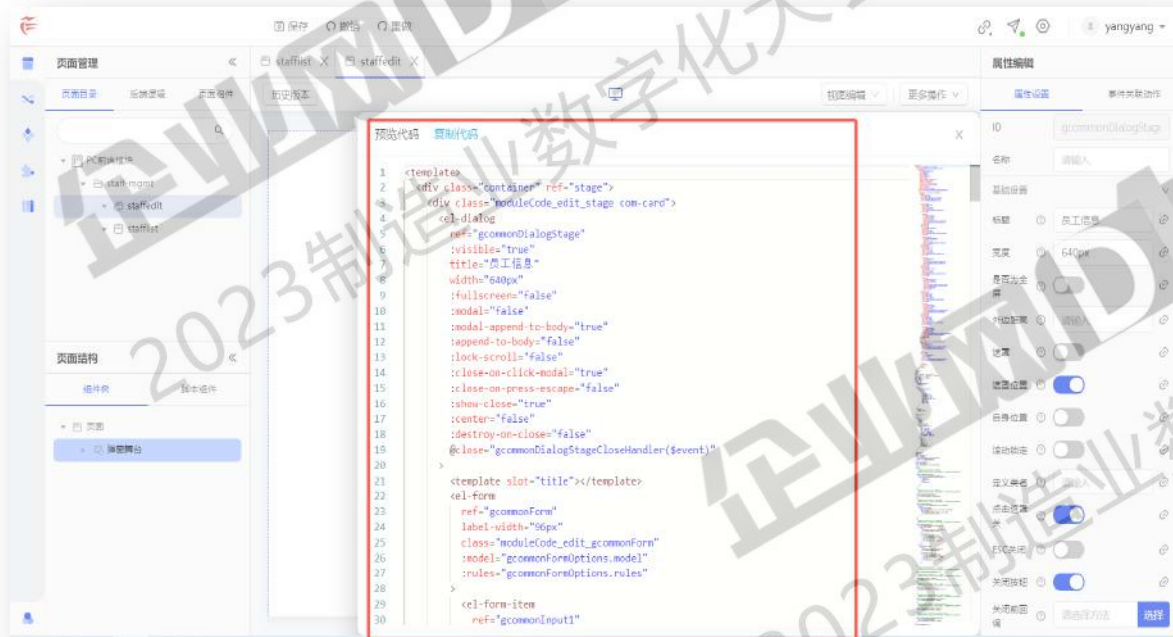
保存 撤销 重做

yangyang

页面管理

页面目录 后端逻辑 页面模板

PC前端组件

staff-mgmt

staffedit

stafflist

页面结构

组件树 脚本组件

页面

弹窗舞台

stafflist staffedit

历史版本

切换编辑 更多操作

预览代码 复制代码

```
1  <template>
2    <div class="container" ref="stage">
3      <div class="moduleCode_edit_stage com-card">
4        <el-dialog
5          ref="gcommonDialogStage"
6          :visible="true"
7          title="员工信息"
8          width="640px"
9          :fullscreen="false"
10         :modal="false"
11         :modal-append-to-body="true"
12         :append-to-body="false"
13         :lock-scroll="false"
14         :close-on-click-modal="true"
15         :close-on-press-escape="false"
16         :show-close="true"
17         :center="false"
18         :destroy-on-close="false"
19         @close="gcommonDialogStageCloseHandler($event)"
20       >
21         <template slot="title"></template>
22         <el-form
23           ref="gcommonForm"
24           label-width="96px"
25           class="moduleCode_edit_gcommonForm"
26           :model="gcommonFormOptions.model"
27           :rules="gcommonFormOptions.rules"
28         >
29           <el-form-item
30             ref="gcommonInput1"
```

属性编辑

属性设置 事件关联动作

ID gcommonDialogStage

名称 请输入

基础设置

标题 员工信息

宽度 640px

是否为全屏

外边距离 请输入

遮罩

遮罩位置

自身位置

滚动锁定

定义类名 请输入

点击遮罩关

ESC关闭

关闭按钮

关闭前回调 请选择方法 选择

2023制造业数字化大会

企业网D1Net